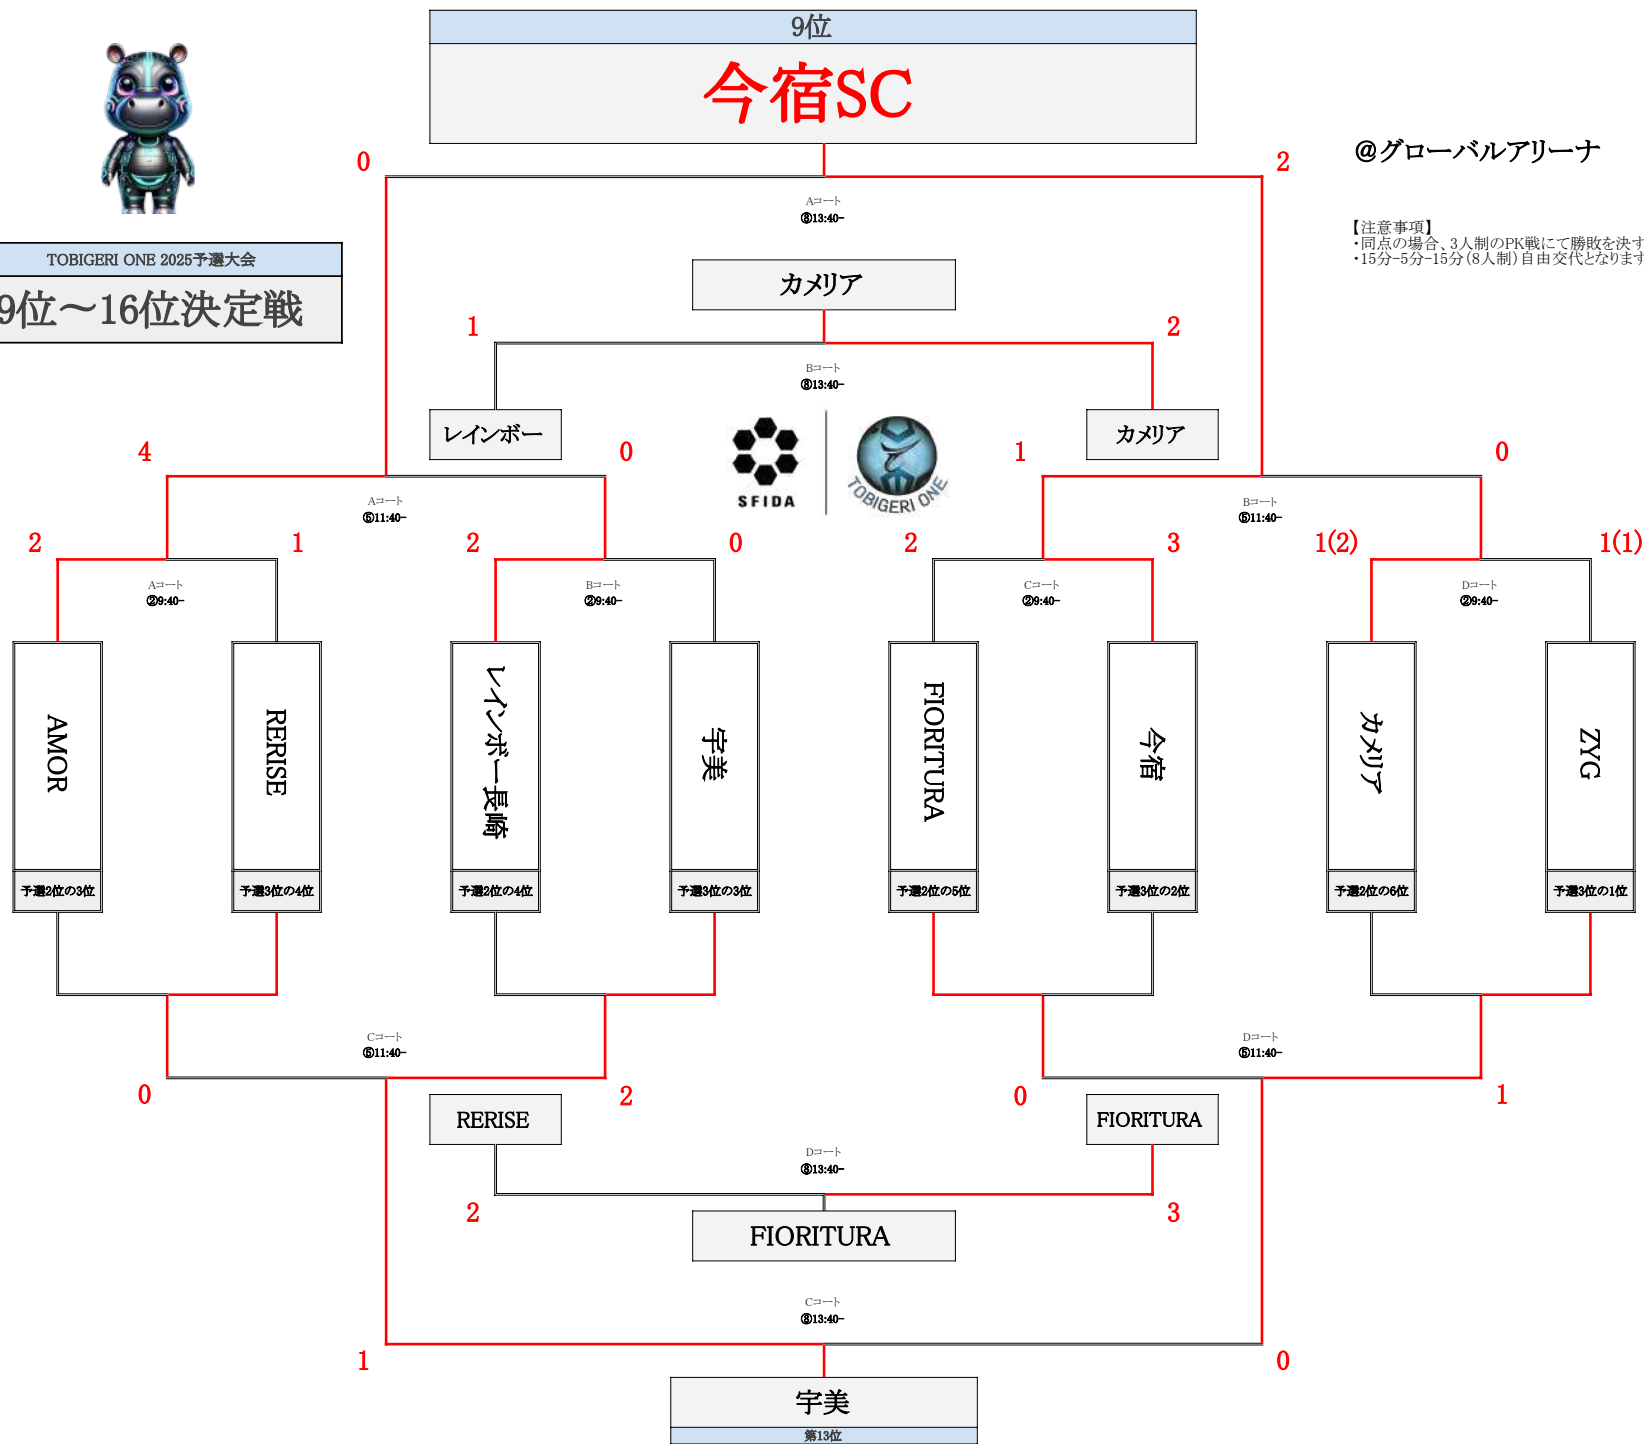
9位
今宿SC

TOBIGERI ONE 2025予選大会
9位～16位決定戦

@グローバルアリーナ

【注意事項】
・同点の場合、3人制のPK戦にて勝敗を決す
・15分-5分-15分（8人制）自由交代となります

0
2
Aコート
⑧13:40~
カメリア
1
2
Bコート
⑧13:40~
レインボー
カメリア
SFIDA
TOBIGERI ONE
4
0
1
0
Aコート
⑤11:40~
Bコート
⑤11:40~
2
1
2
0
2
3
1(2)
1(1)
Aコート
②9:40~
Bコート
②9:40~
Cコート
②9:40~
Dコート
②9:40~

AMOR
予選2位の3位
RERISE
予選3位の4位
レインボー長崎
予選2位の4位
宇美
予選3位の3位
FIORITURA
予選2位の5位
今宿
予選3位の2位
カメリア
予選2位の6位
ZYG
予選3位の1位

Cコート
⑤11:40~
Dコート
⑤11:40~
0
2
0
1
RERISE
FIORITURA
Dコート
⑧13:40~
2
3
FIORITURA
Cコート
⑧13:40~
1
0
宇美
第13位